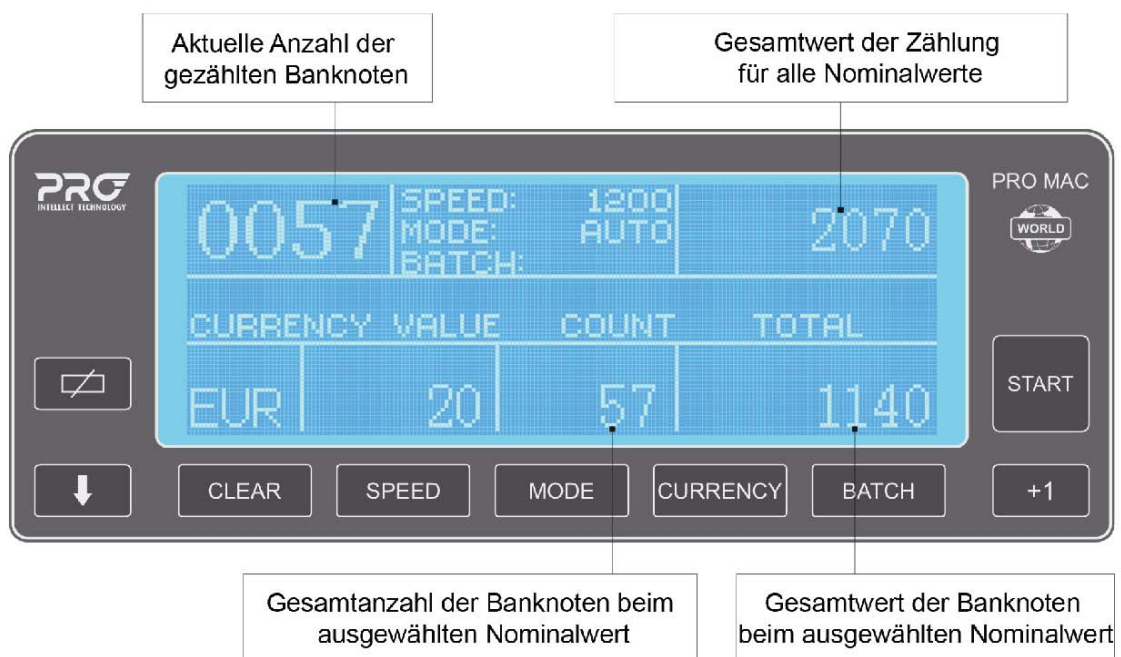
Aktuelle Anzahl der gezählten Banknoten

Gesamtwert der Zählung für alle Nominalwerte

PRO
INTELLECT TECHNOLOGY

0057

SPEED: 1200
MODE: AUTO
BATCH:

2070

PRO MAC
WORLD

CURRENCY VALUE COUNT TOTAL

EUR 20 57 1140

START

CLEAR
SPEED
MODE
CURRENCY
BATCH
+1

Gesamtanzahl der Banknoten beim ausgewählten Nominalwert

Gesamtwert der Banknoten beim ausgewählten Nominalwert